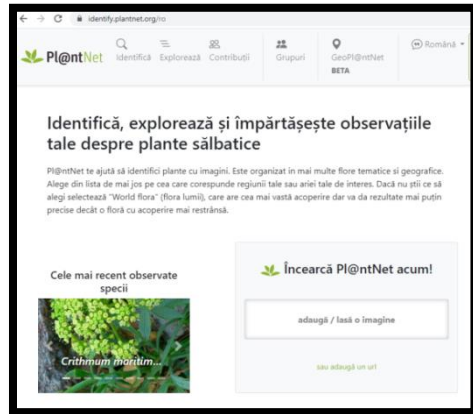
identify.plantnet.org/ro

Pl@ntNet Identifică Explorează Contribuții Grupuri GeoPl@ntNet BETA Română

Identifică, explorează și împărtășește observațiile tale despre plante sălbatice

Pl@ntNet te ajută să identifici plante cu imagini. Este organizat în mai multe flore tematice și geografice. Alege din lista de mai jos pe cea care corespunde regiunii tale sau ariei tale de interes. Dacă nu știi ce să alegi selectează "World flora" (flora lumii), care are cea mai vastă acoperire dar va da rezultate mai puțin precise decât o floră cu acoperire mai restrânsă.

Cele mai recent observate specii

Crithmum maritim...

Încearcă Pl@ntNet acum!

adaugă / lasă o imagine

sau adaugă un url